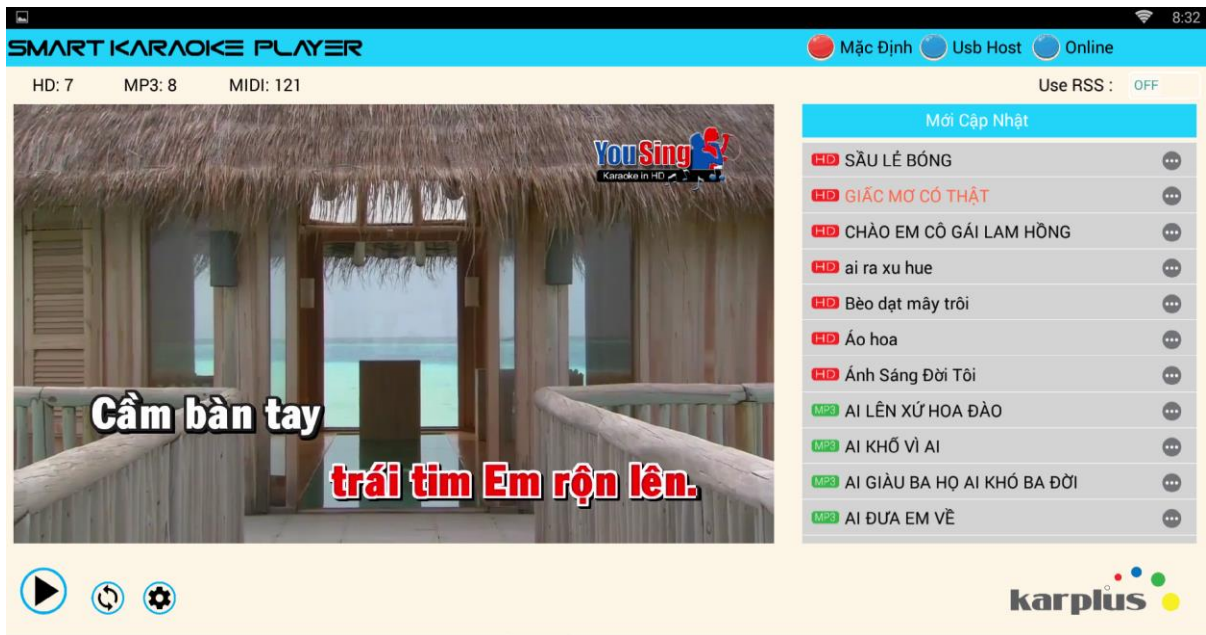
8:32

SMART KARAOKE PLAYER

Mặc Định Usb Host Online

HD: 7 MP3: 8 MIDI: 121

Use RSS : OFF

YouSing Karaoke in HD

Cầm bàn tay

trái tim Em rộn lên.

Mới Cập Nhật

HD SẦU LẺ BÓNG
HD GIẤC MƠ CÓ THẬT
HD CHÀO EM CÔ GÁI LAM HỒNG
HD ai ra xu hue
HD Bèo dạt mây trôi
HD Áo hoa
HD Ánh Sáng Đời Tôi
MP3 AI LÊN XỨ HOA ĐÀO
MP3 AI KHỔ VÌ AI
MP3 AI GIÀU BA HỌ AI KHÓ BA ĐỜI
MP3 AI ĐƯA EM VỀ

karplus